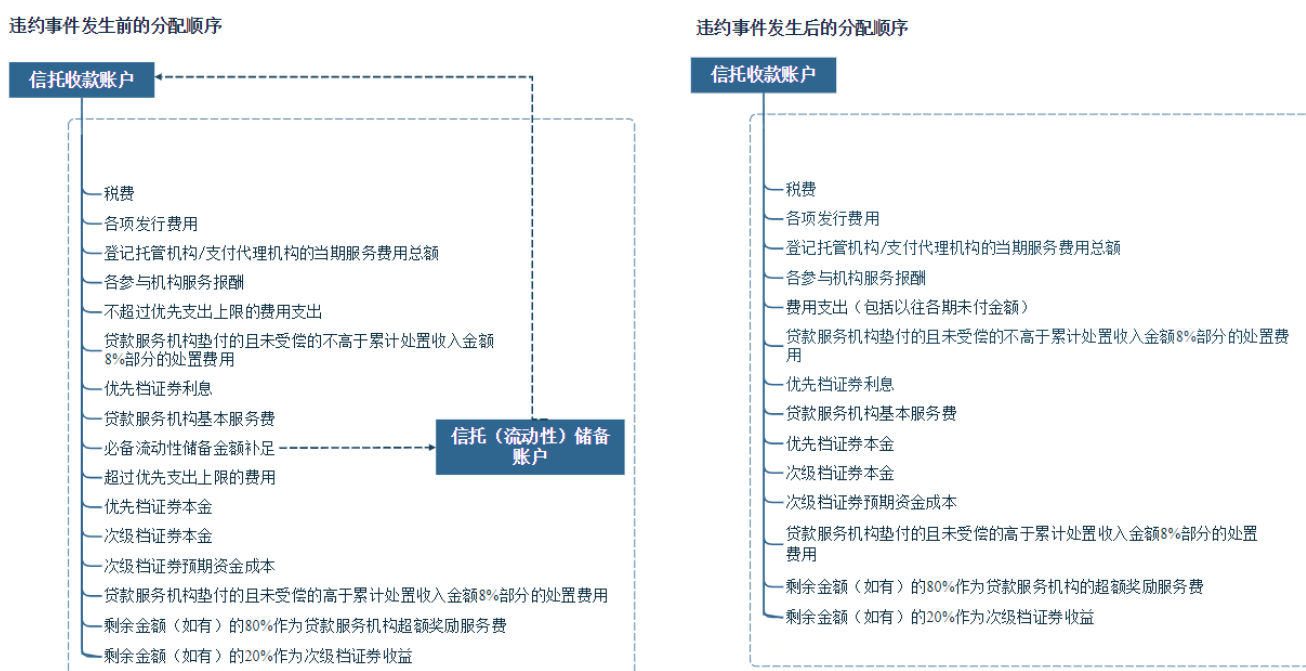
违约事件发生前的分配顺序

信托收款账户

税费
各项发行费用
登记托管机构/支付代理机构的当期服务费用总额
各参与机构服务报酬
不超过优先支出上限的费用支出
贷款服务机构垫付的且未受偿的不高于累计处置收入金额8%部分的处置费用
优先档证券利息
贷款服务机构基本服务费
必备流动性储备金额补足
超过优先支出上限的费用
优先档证券本金
次级档证券本金
次级档证券预期资金成本
贷款服务机构垫付的且未受偿的高于累计处置收入金额8%部分的处置费用
剩余金额（如有）的80%作为贷款服务机构超额奖励服务费
剩余金额（如有）的20%作为次级档证券收益

信托（流动性）储备账户

违约事件发生后的分配顺序

信托收款账户

税费
各项发行费用
登记托管机构/支付代理机构的当期服务费用总额
各参与机构服务报酬
费用支出（包括以往各期未付金额）
贷款服务机构垫付的且未受偿的不高于累计处置收入金额8%部分的处置费用
优先档证券利息
贷款服务机构基本服务费
优先档证券本金
次级档证券本金
次级档证券预期资金成本
贷款服务机构垫付的且未受偿的高于累计处置收入金额8%部分的处置费用
剩余金额（如有）的80%作为贷款服务机构的超额奖励服务费
剩余金额（如有）的20%作为次级档证券收益